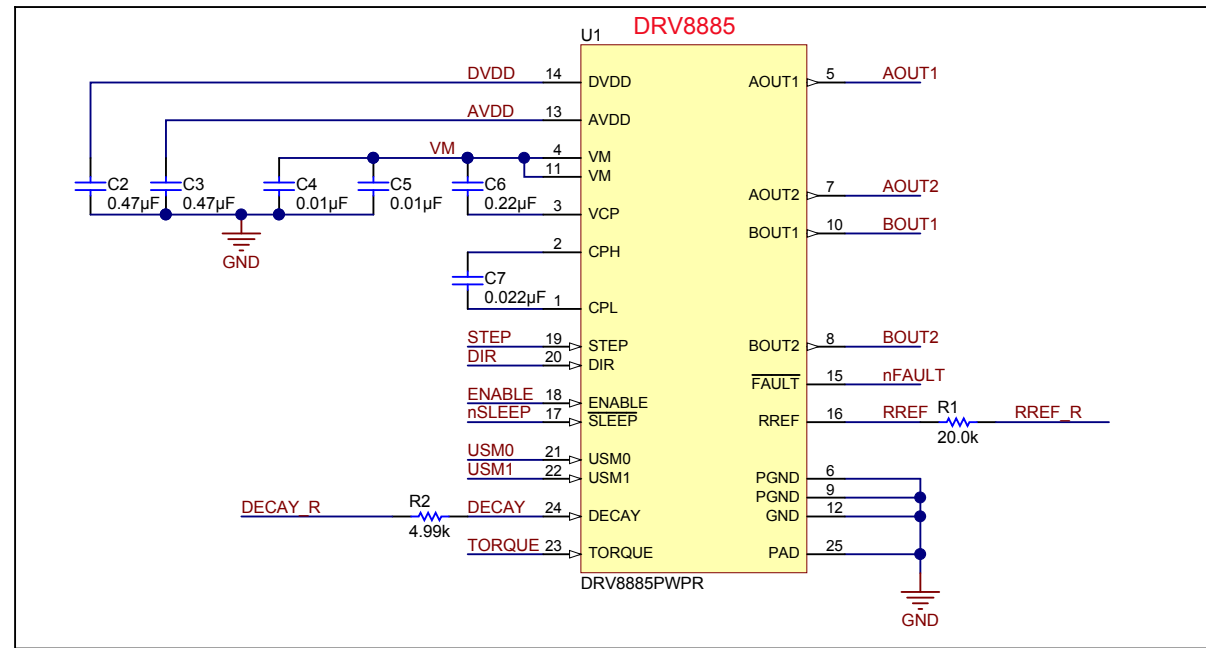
U1
DRV8885

DVDD 14 DVDD
AVDD 13 AVDD
VM 4 VM
11 VM
3 VCP
2 CPH
1 CPL
STEP 19 STEP
DIR 20 DIR
ENABLE 18 ENABLE
nSLEEP 17 $\overline{SLEEP}$
USM0 21 USM0
USM1 22 USM1
DECAY_R R2 4.99k DECAY 24 DECAY
TORQUE 23 TORQUE

AOUT1 5 AOUT1
AOUT2 7 AOUT2
BOUT1 10 BOUT1
BOUT2 8 BOUT2
$\overline{FAULT}$ 15 nFAULT
RREF 16 RREF R1 20.0k RREF_R
PGND 6
PGND 9
GND 12
PAD 25

C2 0.47µF
C3 0.47µF
C4 0.01µF
C5 0.01µF
C6 0.22µF
C7 0.022µF
GND
GND
DRV8885PWPR